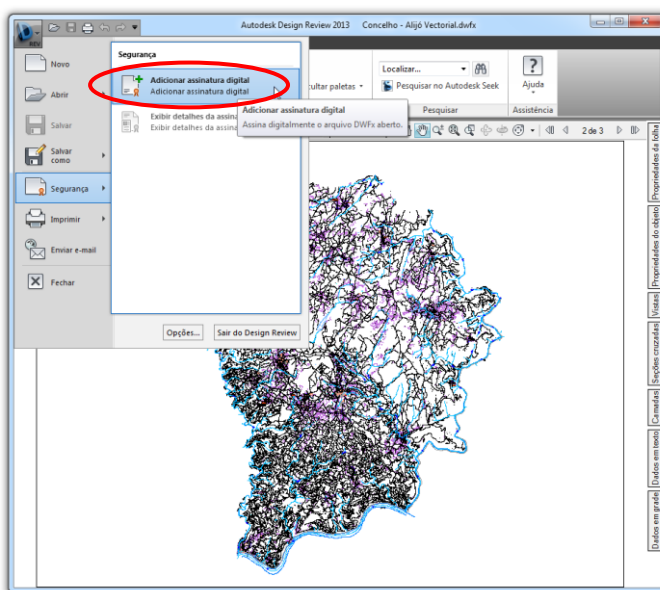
Autodesk Design Review 2013 Concelho - Alijó Vectorial.dwfx

REV

Novo

Abrir

Salvar

Salvar como

Segurança

Imprimir

Enviar e-mail

Fechar

Segurança

Adicionar assinatura digital
Adicionar assinatura digital

Exibir detalhes da assin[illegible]
Exibir detalhes da assin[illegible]

Adicionar assinatura digital
Assina digitalmente o arquivo DWFx aberto.

Opções...

Sair do Design Review

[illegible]cultar paletas

Localizar...

Pesquisar no Autodesk Seek

Pesquisar

Ajuda

Assistência

2 de 3

Propriedades da folha

Propriedades do objeto

Vistas

Seções cruzadas

Camadas

Dados em texto

Dados em grade